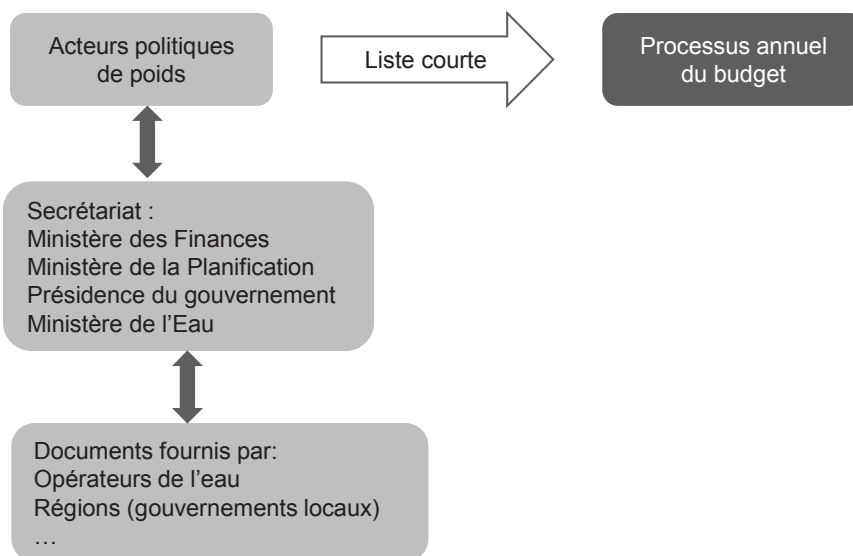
Acteurs politiques de poids

Liste courte

Processus annuel du budget

Secrétariat :
Ministère des Finances
Ministère de la Planification
Présidence du gouvernement
Ministère de l'Eau

Documents fournis par:
Opérateurs de l'eau
Régions (gouvernements locaux)
…